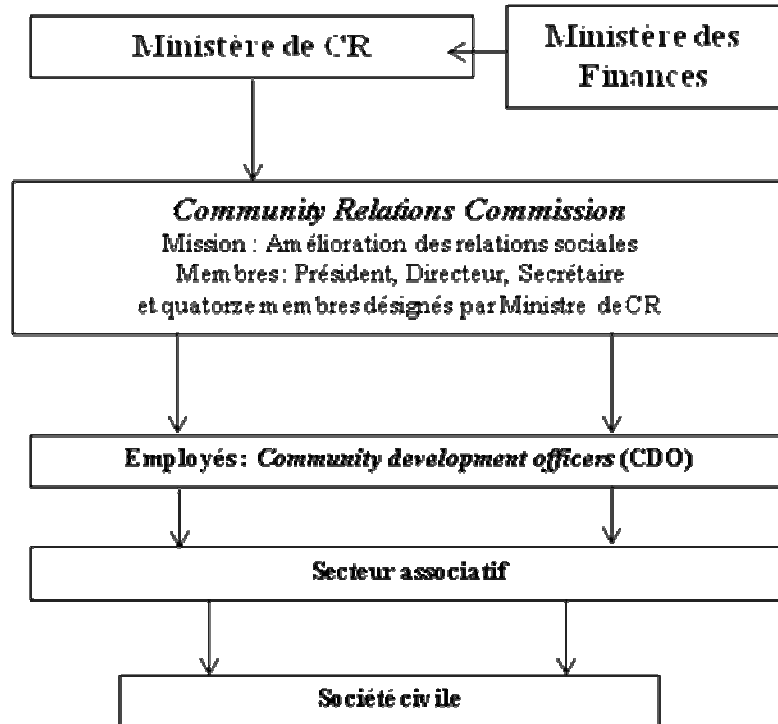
Ministère de CR

Ministère des Finances

*Community Relations Commission*
Mission : Amélioration des relations sociales
Membres: Président, Directeur, Secrétaire et quatorze membres désignés par Ministre de CR

Employés: *Community development officers* (CDO)

Secteur associatif

Société civile